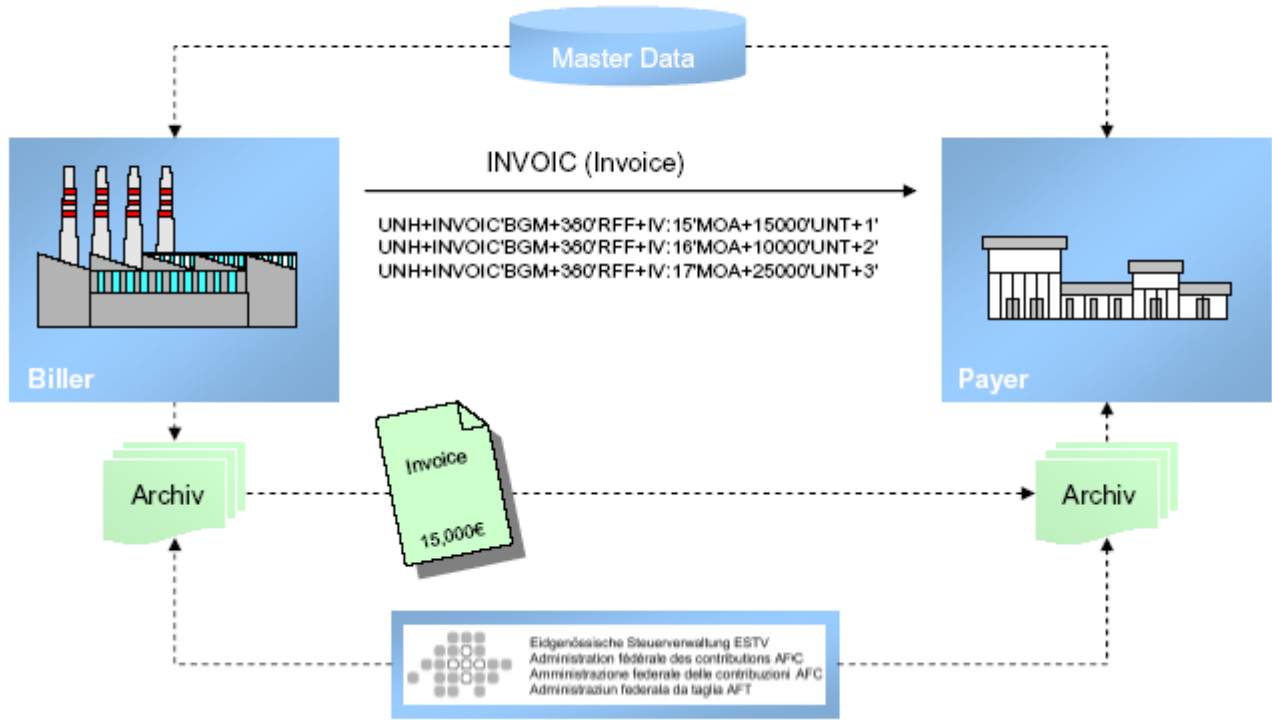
Master Data

INVOIC (Invoice)

UNH+INVOIC'BGM+380'RFF+IV:15'MOA+15000'UNT+1'
UNH+INVOIC'BGM+380'RFF+IV:16'MOA+10000'UNT+2'
UNH+INVOIC'BGM+380'RFF+IV:17'MOA+25000'UNT+3'

Biller

Payer

Archiv

Invoice

15,000€

Archiv

Eidgenössische Steuerverwaltung ESTV
Administration fédérale des contributions AFC
Amministrazione federale delle contribuzioni AFC
Administraziun federala da taglia AFT